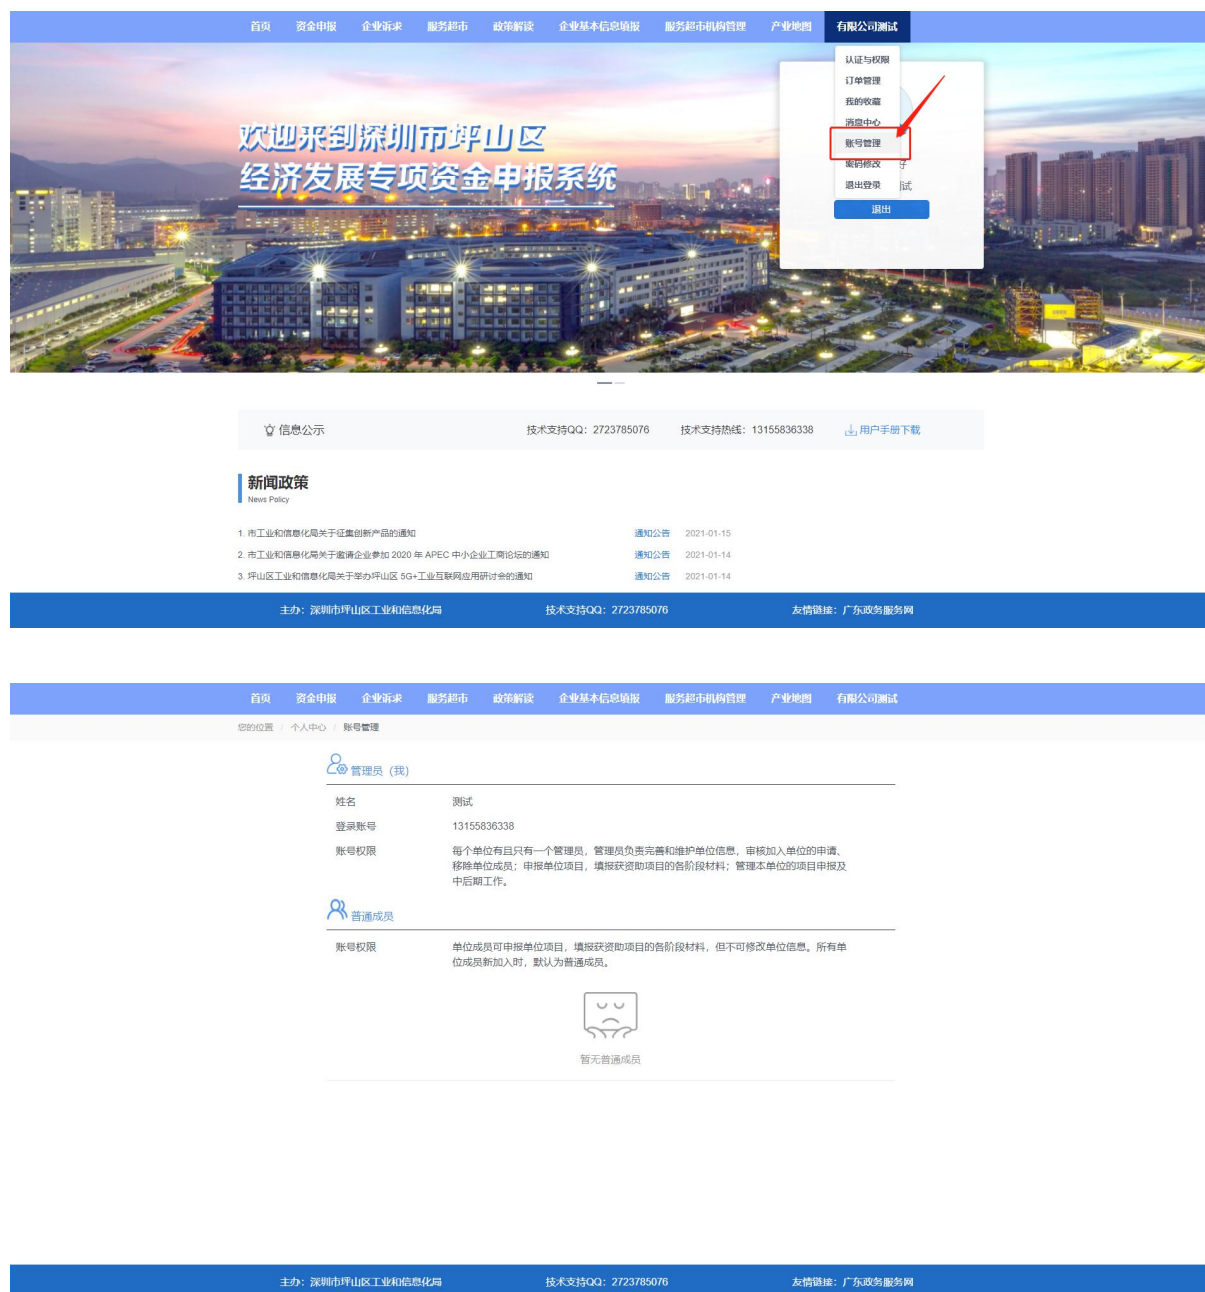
首页 资金申报 企业诉求 服务超市 政策解读 企业基本信息填报 服务超市机构管理 产业地图 有限公司测试

认证与权限
订单管理
我的收藏
消息中心
账号管理
密码修改
退出登录
退出

子
试

欢迎来到深圳市坪山区
经济发展专项资金申报系统

信息公示 技术支持QQ：2723785076 技术支持热线：13155836338 用户手册下载

新闻政策
News Policy

1. 市工业和信息化局关于征集创新产品的通知 通知公告 2021-01-15
2. 市工业和信息化局关于邀请企业参加 2020 年 APEC 中小企业工商论坛的通知 通知公告 2021-01-14
3. 坪山区工业和信息化局关于举办坪山区 5G+工业互联网应用研讨会的通知 通知公告 2021-01-14

主办：深圳市坪山区工业和信息化局 技术支持QQ：2723785076 友情链接：广东政务服务网

首页 资金申报 企业诉求 服务超市 政策解读 企业基本信息填报 服务超市机构管理 产业地图 有限公司测试

您的位置 / 个人中心 / 账号管理

管理员（我）

姓名 测试
登录账号 13155836338
账号权限 每个单位有且只有一个管理员，管理员负责完善和维护单位信息，审核加入单位的申请、移除单位成员；申报单位项目，填报获资助项目的各阶段材料；管理本单位的项目申报及中后期工作。

普通成员

账号权限 单位成员可申报单位项目，填报获资助项目的各阶段材料，但不可修改单位信息。所有单位成员新加入时，默认为普通成员。

暂无普通成员

主办：深圳市坪山区工业和信息化局 技术支持QQ：2723785076 友情链接：广东政务服务网